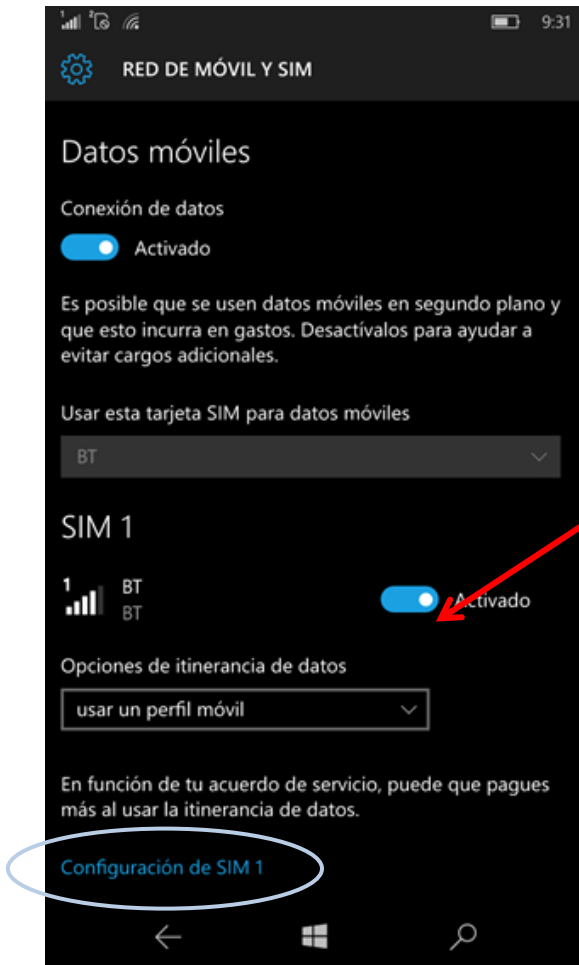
9:31

RED DE MÓVIL Y SIM

Datos móviles

Conexión de datos

Activado

Es posible que se usen datos móviles en segundo plano y que esto incurra en gastos. Desactívalos para ayudar a evitar cargos adicionales.

Usar esta tarjeta SIM para datos móviles

BT

SIM 1

1

BT
BT

Activado

Opciones de itinerancia de datos

usar un perfil móvil

En función de tu acuerdo de servicio, puede que pagues más al usar la itinerancia de datos.

Configuración de SIM 1